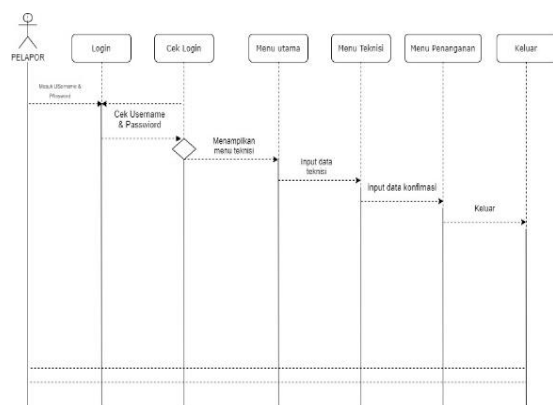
PELAPOR

Login

Cek Login

Menu utama

Menu Teknisi

Menu Penanganan

Keluar

Masuk USername & Pasword

Cek Username & Password

Menampilkan menu teknisi

Input data teknisi

Input data konfirmasi

Keluar